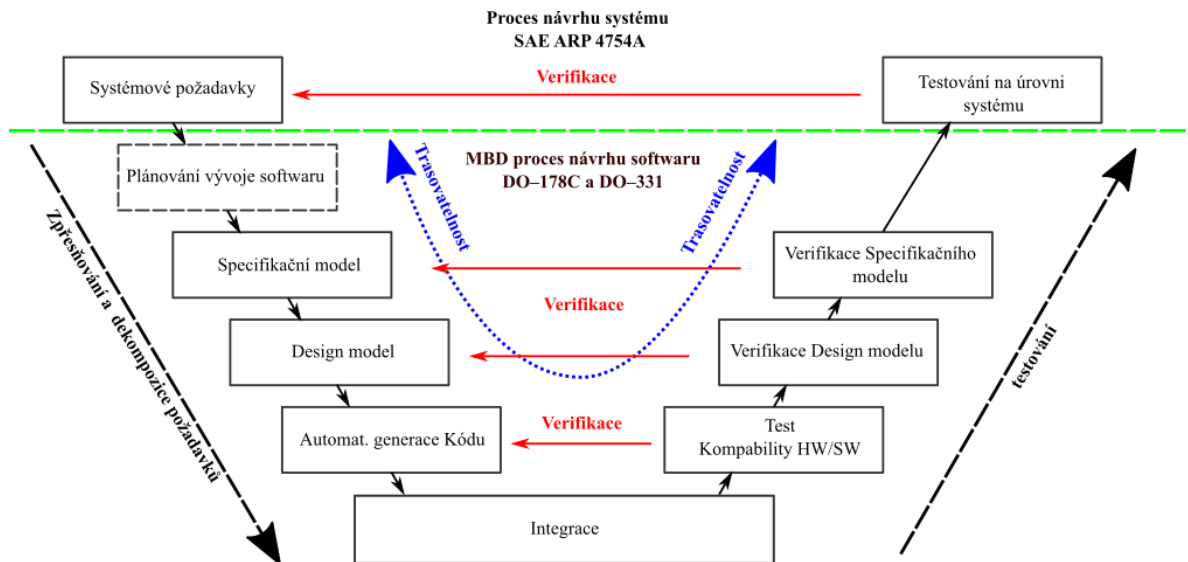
Proces návrhu systému
SAE ARP 4754A

Systémové požadavky

Verifikace

Testování na úrovni systému

MBD proces návrhu softwaru
DO–178C a DO–331

Plánování vývoje softwaru

Trasovatelnost

Trasovatelnost

Specifikační model

Verifikace Specifikačního modelu

Verifikace

Design model

Verifikace Design modelu

Verifikace

Automat. generace Kódu

Test
Kompability HW/SW

Integrace

Zpřesňování a dekompozice požadavků

testování